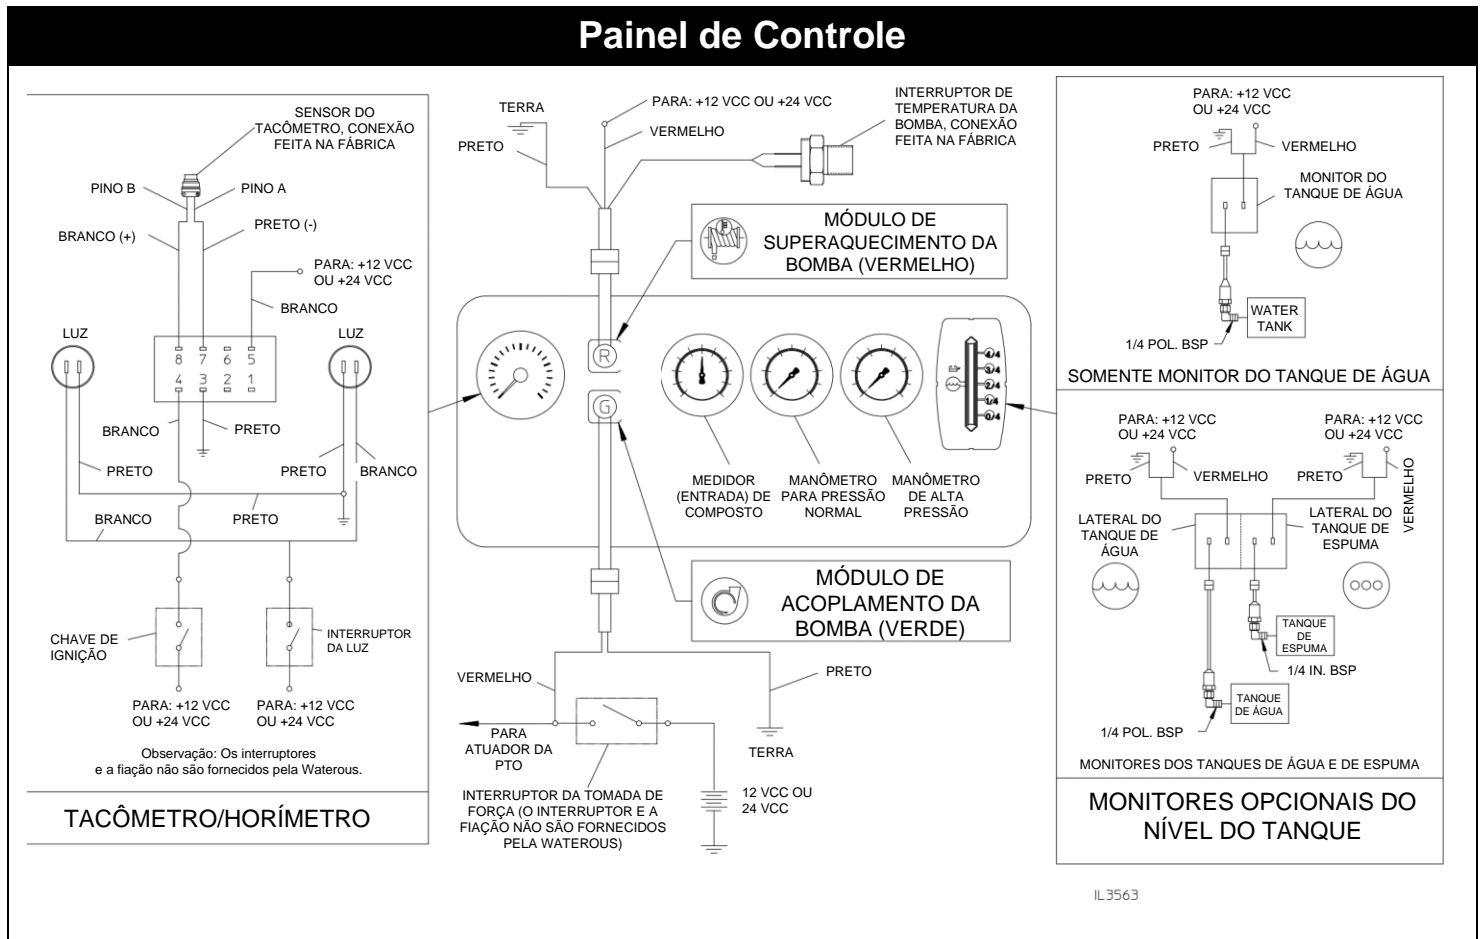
Painel de Controle

SENSOR DO TACÔMETRO, CONEXÃO FEITA NA FÁBRICA

PINO B
PINO A
BRANCO (+)
PRETO (-)
PARA: +12 VCC OU +24 VCC
BRANCO
LUZ
LUZ
8 7 6 5
4 3 2 1
BRANCO
PRETO
PRETO
PRETO
BRANCO
BRANCO
PRETO
CHAVE DE IGNIÇÃO
INTERRUPTOR DA LUZ
PARA: +12 VCC OU +24 VCC
PARA: +12 VCC OU +24 VCC

Observação: Os interruptores e a fiação não são fornecidos pela Waterous.

TACÔMETRO/HORÍMETRO

TERRA
PARA: +12 VCC OU +24 VCC
VERMELHO
PRETO
INTERRUPTOR DE TEMPERATURA DA BOMBA, CONEXÃO FEITA NA FÁBRICA

MÓDULO DE SUPERAQUECIMENTO DA BOMBA (VERMELHO)

R
G

4/4
3/4
2/4
1/4
0/4

MEDIDOR (ENTRADA) DE COMPOSTO
MANÔMETRO PARA PRESSÃO NORMAL
MANÔMETRO DE ALTA PRESSÃO

MÓDULO DE ACOPLAMENTO DA BOMBA (VERDE)

VERMELHO
PRETO
PARA ATUADOR DA PTO
TERRA
INTERRUPTOR DA TOMADA DE FORÇA (O INTERRUPTOR E A FIAÇÃO NÃO SÃO FORNECIDOS PELA WATEROUS)
12 VCC OU 24 VCC

PARA: +12 VCC OU +24 VCC
PRETO
VERMELHO
MONITOR DO TANQUE DE ÁGUA
WATER TANK
1/4 POL. BSP
SOMENTE MONITOR DO TANQUE DE ÁGUA

PARA: +12 VCC OU +24 VCC
PARA: +12 VCC OU +24 VCC
PRETO
VERMELHO
PRETO
VERMELHO
LATERAL DO TANQUE DE ÁGUA
LATERAL DO TANQUE DE ESPUMA
TANQUE DE ESPUMA
1/4 IN. BSP
TANQUE DE ÁGUA
1/4 POL. BSP
MONITORES DOS TANQUES DE ÁGUA E DE ESPUMA

MONITORES OPCIONAIS DO NÍVEL DO TANQUE

IL3563